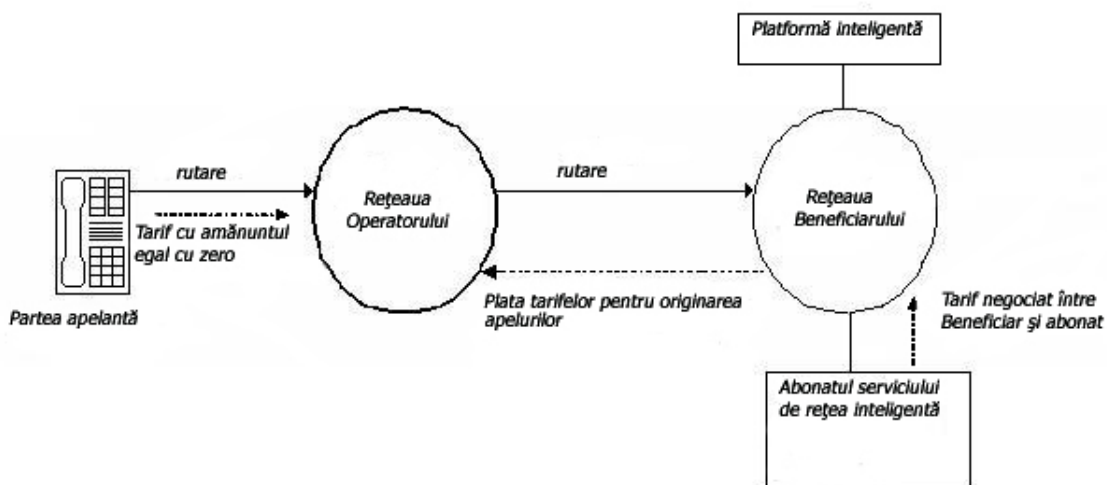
Platformă inteligentă

rutare

Reţeaua Operatorului

rutare

Reţeaua Beneficiarului

Tarif cu amănuntul egal cu zero

Partea apelantă

Plata tarifelor pentru originarea apelurilor

Tarif negociat între Beneficiar şi abonat

Abonatul serviciului de reţea inteligentă